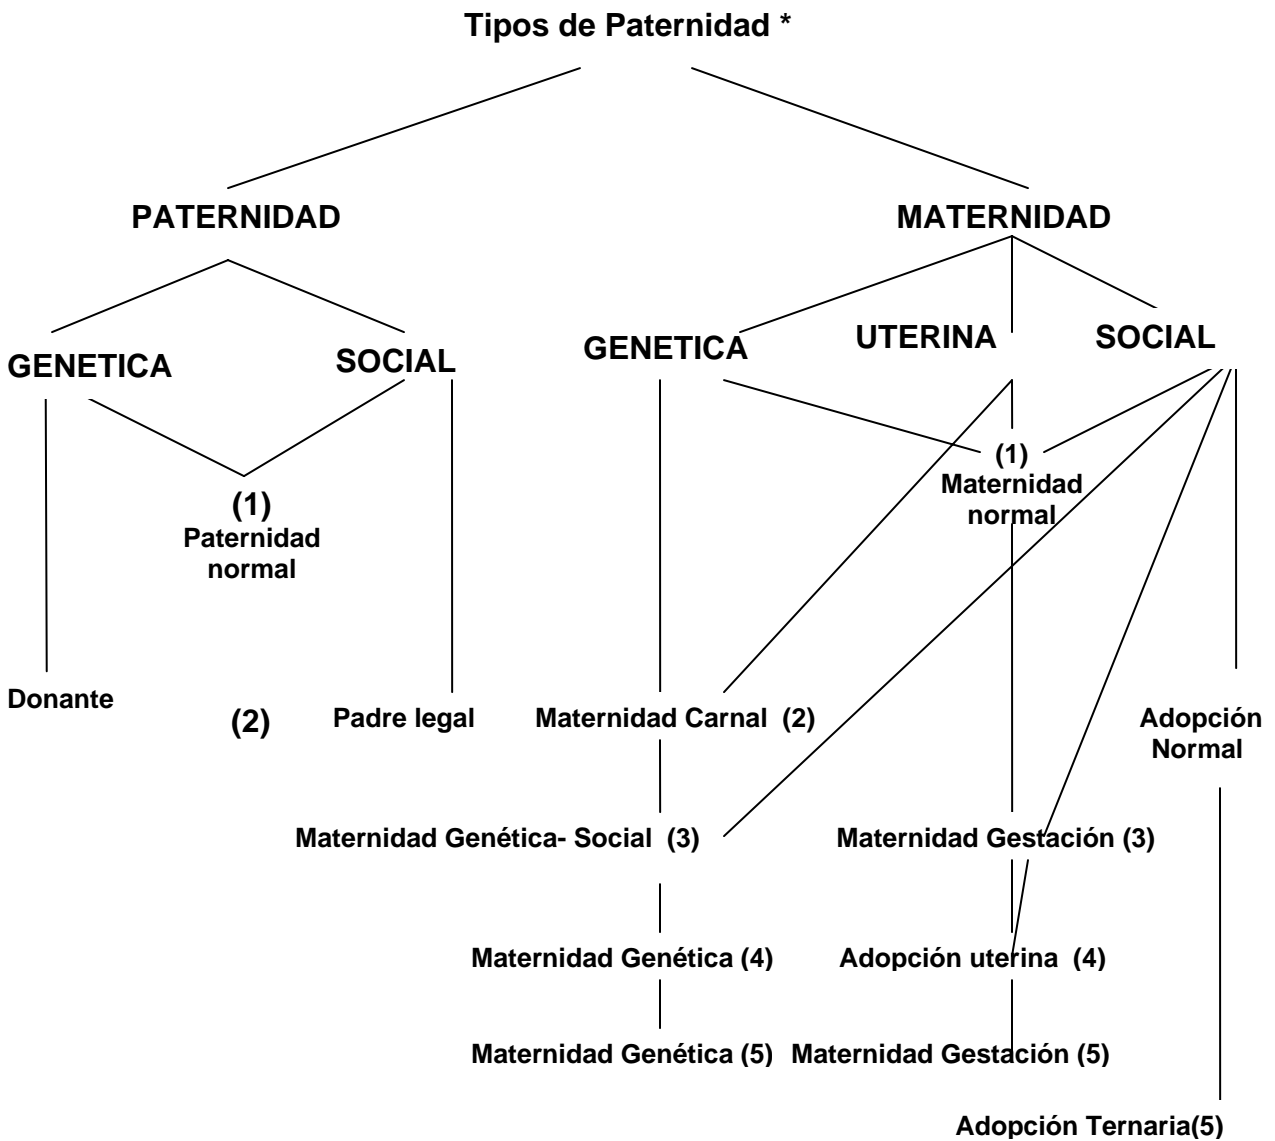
Tipos de Paternidad *

PATERNIDAD

MATERNIDAD

GENETICA

SOCIAL

GENETICA

UTERINA

SOCIAL

(1)
Paternidad normal

(1)
Maternidad normal

Donante

(2)

Padre legal

Maternidad Carnal (2)

Adopción Normal

Maternidad Genética- Social (3)

Maternidad Gestación (3)

Maternidad Genética (4)

Adopción uterina (4)

Maternidad Genética (5)

Maternidad Gestación (5)

Adopción Ternaria(5)